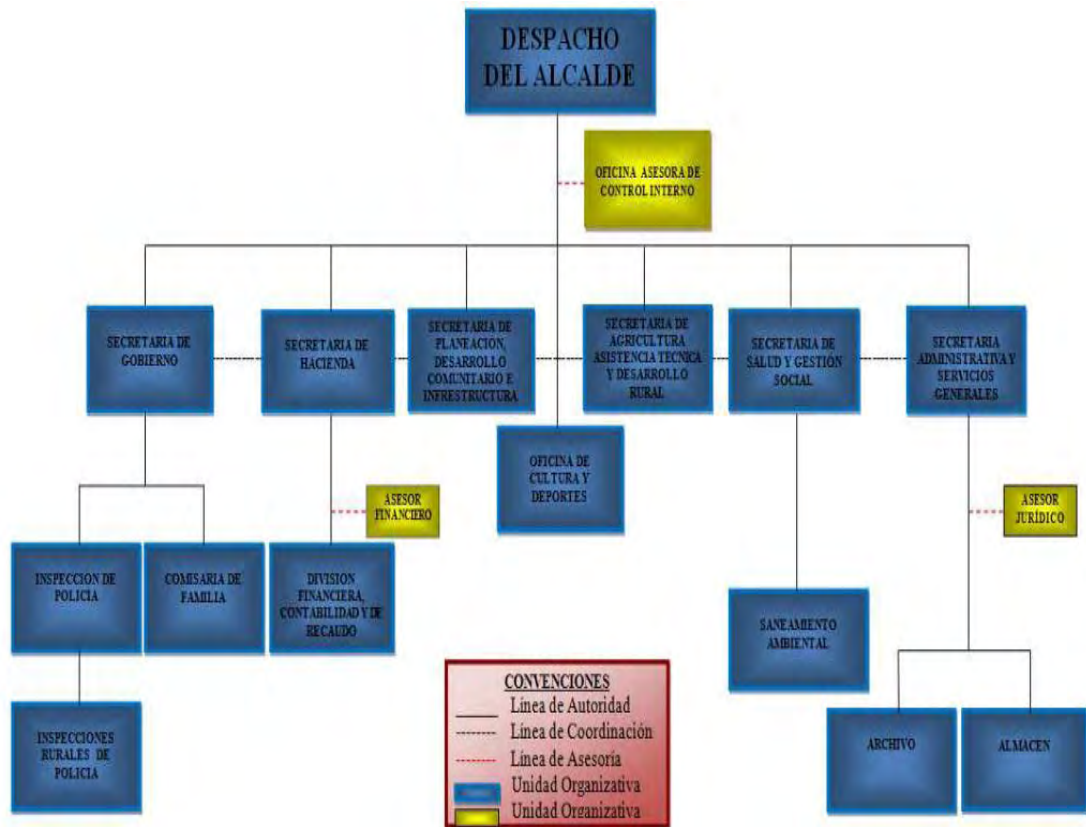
DESPACHO DEL ALCALDE

OFICINA ASESORA DE CONTROL INTERNO

SECRETARIA DE GOBIERNO

SECRETARIA DE HACIENDA

SECRETARIA DE PLANEACION, DESARROLLO COMUNITARIO E INFRESTRUCTURA

SECRETARIA DE AGRICULTURA ASISTENCIA TECNICA Y DESARROLLO RURAL

SECRETARIA DE SALUD Y GESTIÓN SOCIAL

SECRETARIA ADMINISTRATIVA Y SERVICIOS GENERALES

OFICINA DE CULTURA Y DEPORTES

ASESOR FINANCIERO

ASESOR JURÍDICO

INSPECCION DE POLICIA

COMISARIA DE FAMILIA

DIVISION FINANCIERA, CONTABILIDAD Y DE RECAUDO

SANEAMIENTO AMBIENTAL

INSPECCIONES RURALES DE POLICIA

CONVENCIONES
Línea de Autoridad
Línea de Coordinación
Línea de Asesoría
Unidad Organizativa
Unidad Organizativa

ARCHIVO

ALMACEN